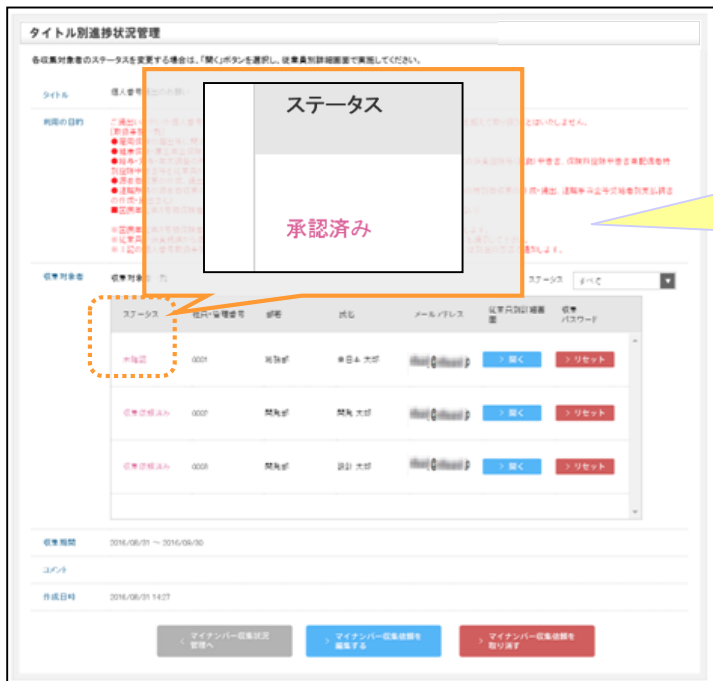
タイトル別進捗状況管理

各収集対象者のステータスを変更する場合は、「開く」ボタンを選択し、従業員別詳細画面で実施してください。

タイトル

利用の目的

ステータス

承認済み

収集対象者

ステータス すべて

| ステータス | 社員・管理番号 | 部署 | 氏名 | メールアドレス | 従業員別詳細画面 | 収集パスワード |
|---|---|---|---|---|---|---|
| 未承認 | 0001 | 総務部 | 日本 太郎 | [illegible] | > 開く | > リセット |
| 収集依頼済み | 0002 | 開発部 | 開発 太郎 | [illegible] | > 開く | > リセット |
| 収集依頼済み | 0003 | 開発部 | 設計 太郎 | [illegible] | > 開く | > リセット |

収集期間 2016/08/31 ～ 2016/09/30

コメント

作成日時 2016/08/31 14:27

< マイナンバー収集状況管理へ

> マイナンバー収集依頼を編集する

> マイナンバー収集依頼を取り消す